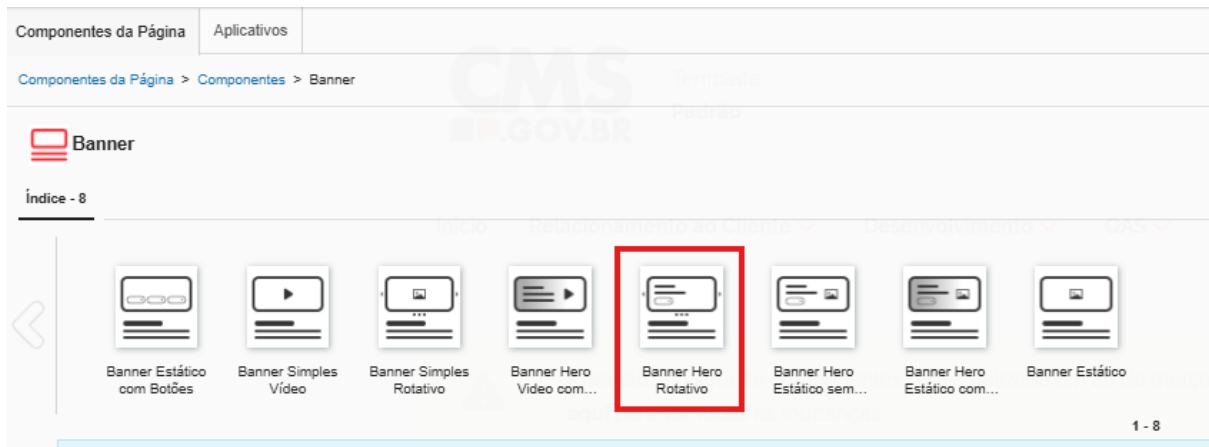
Componentes da Página | Aplicativos

Componentes da Página > Componentes > Banner

Banner

Índice - 8

Banner Estático com Botões
Banner Simples Vídeo
Banner Simples Rotativo
Banner Hero Vídeo com...
Banner Hero Rotativo
Banner Hero Estático sem...
Banner Hero Estático com...
Banner Estático

1 - 8